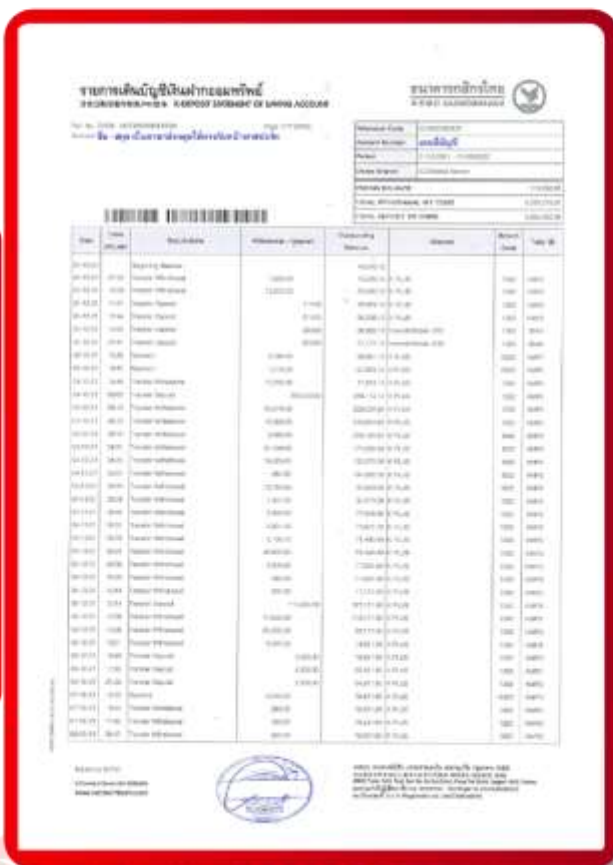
รายการเดินบัญชีเงินฝากออมทรัพย์
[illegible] E-DEPOSIT STATEMENT OF SAVING ACCOUNT

ธนาคารกสิกรไทย
KASIKORNBANK

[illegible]

| Date | Time | Descriptions | Withdrawal / Deposit | Outstanding Balance | Channel | Branch Code | Teller ID |
|---|---|---|---|---|---|---|---|
| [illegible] | | Beginning Balance | | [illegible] | | | |
| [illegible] | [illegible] | Transfer Withdrawal | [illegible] | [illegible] | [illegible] | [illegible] | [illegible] |

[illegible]